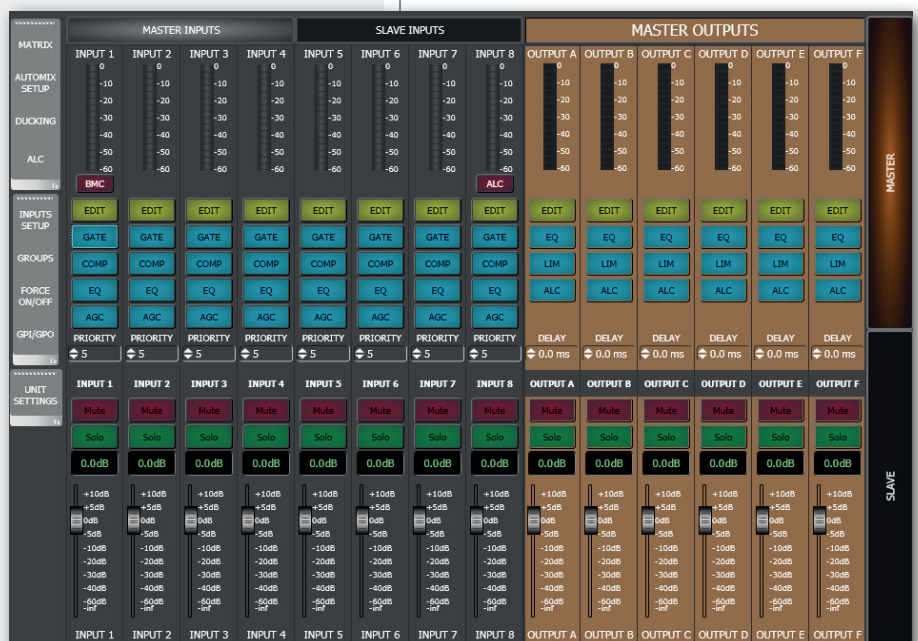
MATRIX
AUTOMIX SETUP
DUCKING
ALC
INPUTS SETUP
GROUPS
FORCE ON/OFF
GPI/GPO
UNIT SETTINGS

MASTER INPUTS
SLAVE INPUTS
MASTER OUTPUTS

| INPUT 1 | INPUT 2 | INPUT 3 | INPUT 4 | INPUT 5 | INPUT 6 | INPUT 7 | INPUT 8 | OUTPUT A | OUTPUT B | OUTPUT C | OUTPUT D | OUTPUT E | OUTPUT F |
|---|---|---|---|---|---|---|---|---|---|---|---|---|---|
| 0 -10 -20 -30 -40 -50 -60 | 0 -10 -20 -30 -40 -50 -60 | 0 -10 -20 -30 -40 -50 -60 | 0 -10 -20 -30 -40 -50 -60 | 0 -10 -20 -30 -40 -50 -60 | 0 -10 -20 -30 -40 -50 -60 | 0 -10 -20 -30 -40 -50 -60 | 0 -10 -20 -30 -40 -50 -60 | 0 -10 -20 -30 -40 -50 -60 | 0 -10 -20 -30 -40 -50 -60 | 0 -10 -20 -30 -40 -50 -60 | 0 -10 -20 -30 -40 -50 -60 | 0 -10 -20 -30 -40 -50 -60 | 0 -10 -20 -30 -40 -50 -60 |
| BMC | | | | | | | ALC | | | | | | |
| EDIT | EDIT | EDIT | EDIT | EDIT | EDIT | EDIT | EDIT | EDIT | EDIT | EDIT | EDIT | EDIT | EDIT |
| GATE | GATE | GATE | GATE | GATE | GATE | GATE | GATE | EQ | EQ | EQ | EQ | EQ | EQ |
| COMP | COMP | COMP | COMP | COMP | COMP | COMP | COMP | LIM | LIM | LIM | LIM | LIM | LIM |
| EQ | EQ | EQ | EQ | EQ | EQ | EQ | EQ | ALC | ALC | ALC | ALC | ALC | ALC |
| AGC | AGC | AGC | AGC | AGC | AGC | AGC | AGC | | | | | | |
| PRIORITY | PRIORITY | PRIORITY | PRIORITY | PRIORITY | PRIORITY | PRIORITY | PRIORITY | DELAY | DELAY | DELAY | DELAY | DELAY | DELAY |
| 5 | 5 | 5 | 5 | 5 | 5 | 5 | 5 | 0.0 ms | 0.0 ms | 0.0 ms | 0.0 ms | 0.0 ms | 0.0 ms |
| INPUT 1 | INPUT 2 | INPUT 3 | INPUT 4 | INPUT 5 | INPUT 6 | INPUT 7 | INPUT 8 | OUTPUT A | OUTPUT B | OUTPUT C | OUTPUT D | OUTPUT E | OUTPUT F |
| Mute | Mute | Mute | Mute | Mute | Mute | Mute | Mute | Mute | Mute | Mute | Mute | Mute | Mute |
| Solo | Solo | Solo | Solo | Solo | Solo | Solo | Solo | Solo | Solo | Solo | Solo | Solo | Solo |
| 0.0dB | 0.0dB | 0.0dB | 0.0dB | 0.0dB | 0.0dB | 0.0dB | 0.0dB | 0.0dB | 0.0dB | 0.0dB | 0.0dB | 0.0dB | 0.0dB |
| +10dB +5dB 0dB -5dB -10dB -20dB -30dB -40dB -60dB -inf | +10dB +5dB 0dB -5dB -10dB -20dB -30dB -40dB -60dB -inf | +10dB +5dB 0dB -5dB -10dB -20dB -30dB -40dB -60dB -inf | +10dB +5dB 0dB -5dB -10dB -20dB -30dB -40dB -60dB -inf | +10dB +5dB 0dB -5dB -10dB -20dB -30dB -40dB -60dB -inf | +10dB +5dB 0dB -5dB -10dB -20dB -30dB -40dB -60dB -inf | +10dB +5dB 0dB -5dB -10dB -20dB -30dB -40dB -60dB -inf | +10dB +5dB 0dB -5dB -10dB -20dB -30dB -40dB -60dB -inf | +10dB +5dB 0dB -5dB -10dB -20dB -30dB -40dB -60dB -inf | +10dB +5dB 0dB -5dB -10dB -20dB -30dB -40dB -60dB -inf | +10dB +5dB 0dB -5dB -10dB -20dB -30dB -40dB -60dB -inf | +10dB +5dB 0dB -5dB -10dB -20dB -30dB -40dB -60dB -inf | +10dB +5dB 0dB -5dB -10dB -20dB -30dB -40dB -60dB -inf | +10dB +5dB 0dB -5dB -10dB -20dB -30dB -40dB -60dB -inf |
| INPUT 1 | INPUT 2 | INPUT 3 | INPUT 4 | INPUT 5 | INPUT 6 | INPUT 7 | INPUT 8 | OUTPUT A | OUTPUT B | OUTPUT C | OUTPUT D | OUTPUT E | OUTPUT F |

MASTER
SLAVE